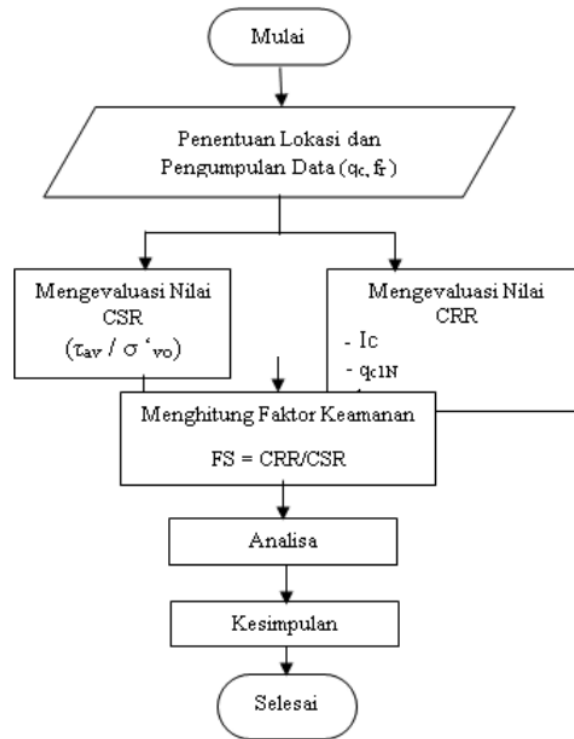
Mulai

Penentuan Lokasi dan Pengumpulan Data ($q_c$, $f_r$)

Mengevaluasi Nilai CSR ($\tau_{av}$ / $\sigma$ '$_{vo}$)

Mengevaluasi Nilai CRR

- Ic

- $q_{c1N}$

Menghitung Faktor Keamanan

FS = CRR/CSR

Analisa

Kesimpulan

Selesai